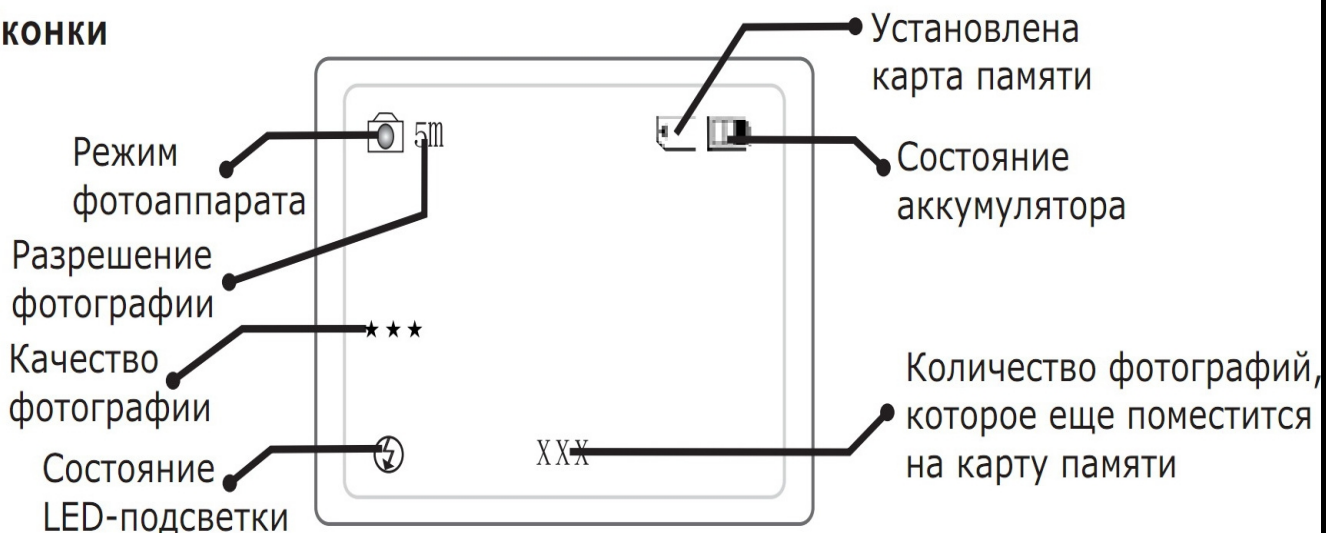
конки

Установлена карта памяти

Режим фотоаппарата

5m

Состояние аккумулятора

Разрешение фотографии

★★★

Качество фотографии

Количество фотографий, которое еще поместится на карту памяти

Состояние LED-подсветки

XXX